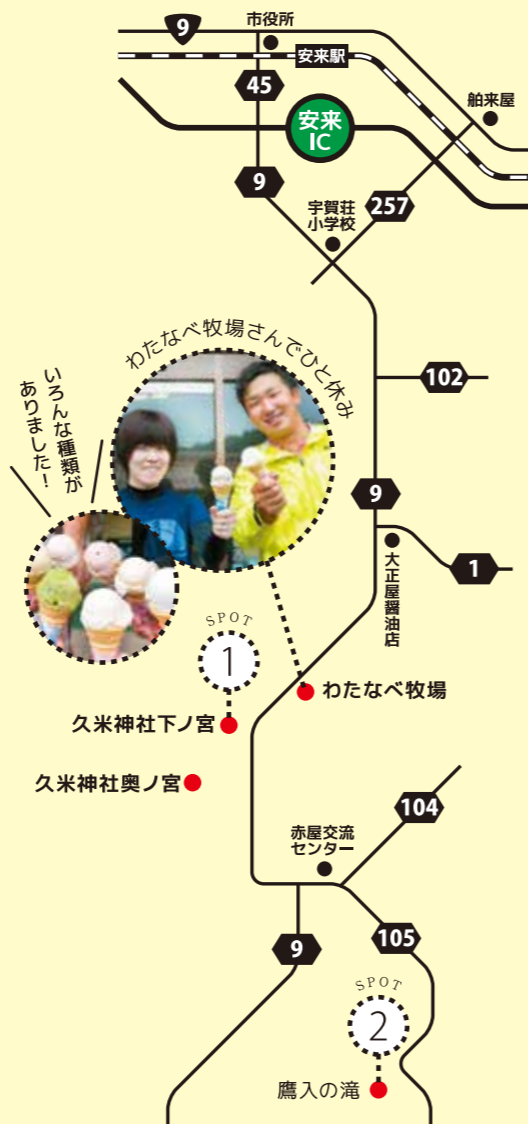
9
市役所
安来駅
45
船来屋
安来
IC
9
宇賀荘
小学校
257
わたなべ牧場さんでひと休み
いろんな種類がありました！
102
9
大正屋醤油店
1
SPOT
1
わたなべ牧場
久米神社下ノ宮
久米神社奥ノ宮
104
赤屋交流センター
9
105
SPOT
2
鷹入の滝